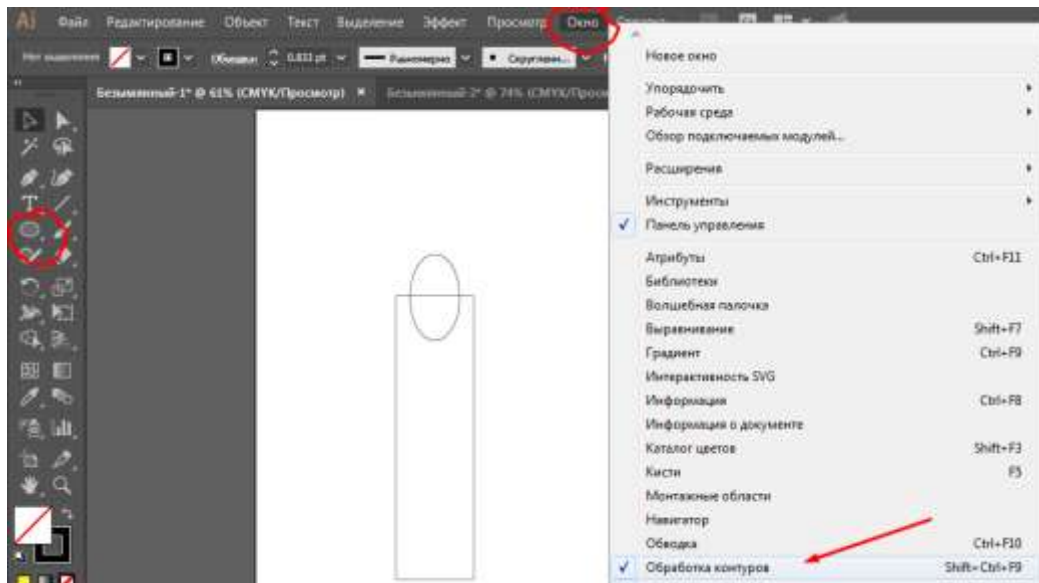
Ai Файл Редактирование Объект Текст Выделение Эффект Просмотр Окно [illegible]

Нет выделения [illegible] Обводка: 0,833 pt Равномерно Скруглен...

Безымянный-1* @ 61% (CMYK/Просмотр) × Безымянный-2* @ 74% (CMYK/Просм

Новое окно

Упорядочить
Рабочая среда
Обзор подключаемых модулей...

Расширения

Инструменты
✓ Панель управления

Атрибуты Ctrl+F11
Библиотеки
Волшебная палочка
Выравнивание Shift+F7
Градиент Ctrl+F9
Интерактивность SVG
Информация Ctrl+F8
Информация о документе
Каталог цветов Shift+F3
Кисти F5
Монтажные области
Навигатор
Обводка Ctrl+F10
✓ Обработка контуров Shift+Ctrl+F9